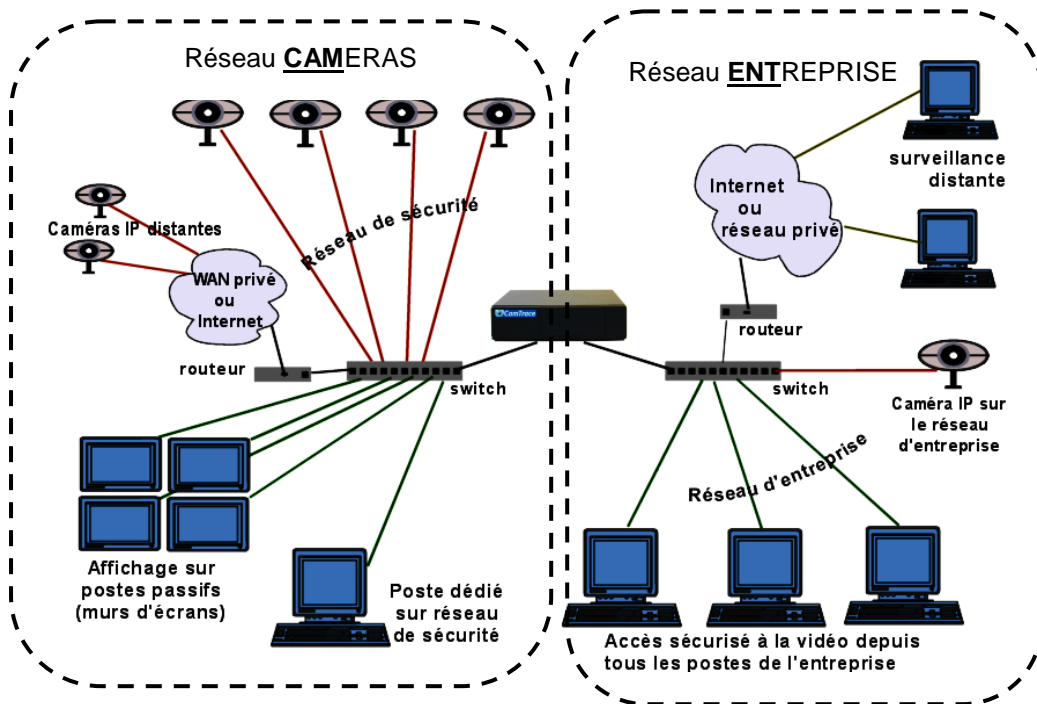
Réseau **CAM**ERAS

Caméras IP distantes

Réseau de sécurité

WAN privé ou Internet

routeur

switch

CamTrace

Affichage sur postes passifs (murs d'écrans)

Poste dédié sur réseau de sécurité

Réseau **ENT**REPRISE

Internet ou réseau privé

surveillance distante

routeur

switch

Caméra IP sur le réseau d'entreprise

Réseau d'entreprise

Accès sécurisé à la vidéo depuis tous les postes de l'entreprise